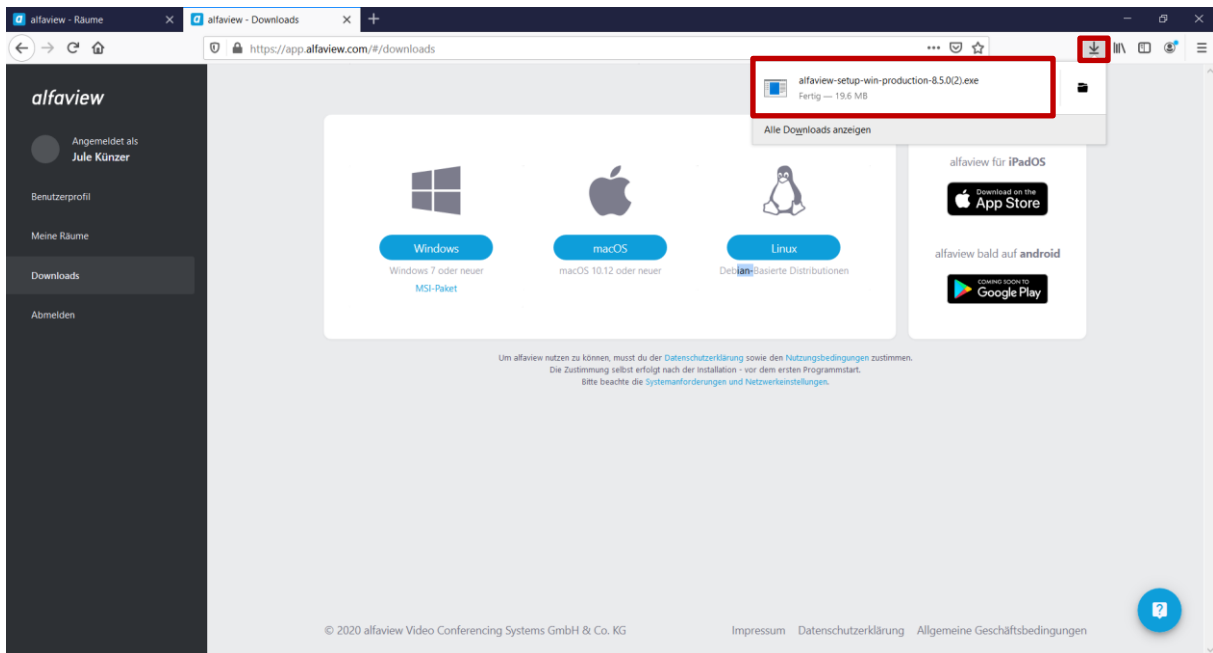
alfaview - Räume
alfaview - Downloads
https://app.alfaview.com/#/downloads

alfaview-setup-win-production-8.5.0(2).exe
Fertig — 19.6 MB
Alle Downloads anzeigen

alfaview

Angemeldet als
Jule Künzer

Benutzerprofil
Meine Räume
Downloads
Abmelden

Windows
Windows 7 oder neuer
MSI-Paket

macOS
macOS 10.12 oder neuer

Linux
Debian-Basierte Distributionen

alfaview für iPadOS
Download on the App Store

alfaview bald auf android
COMING SOON TO Google Play

Um alfaview nutzen zu können, musst du der Datenschutzerklärung sowie den Nutzungsbedingungen zustimmen.
Die Zustimmung selbst erfolgt nach der Installation - vor dem ersten Programmstart.
Bitte beachte die Systemanforderungen und Netzwerkeinstellungen.

© 2020 alfaview Video Conferencing Systems GmbH & Co. KG
Impressum Datenschutzerklärung Allgemeine Geschäftsbedingungen